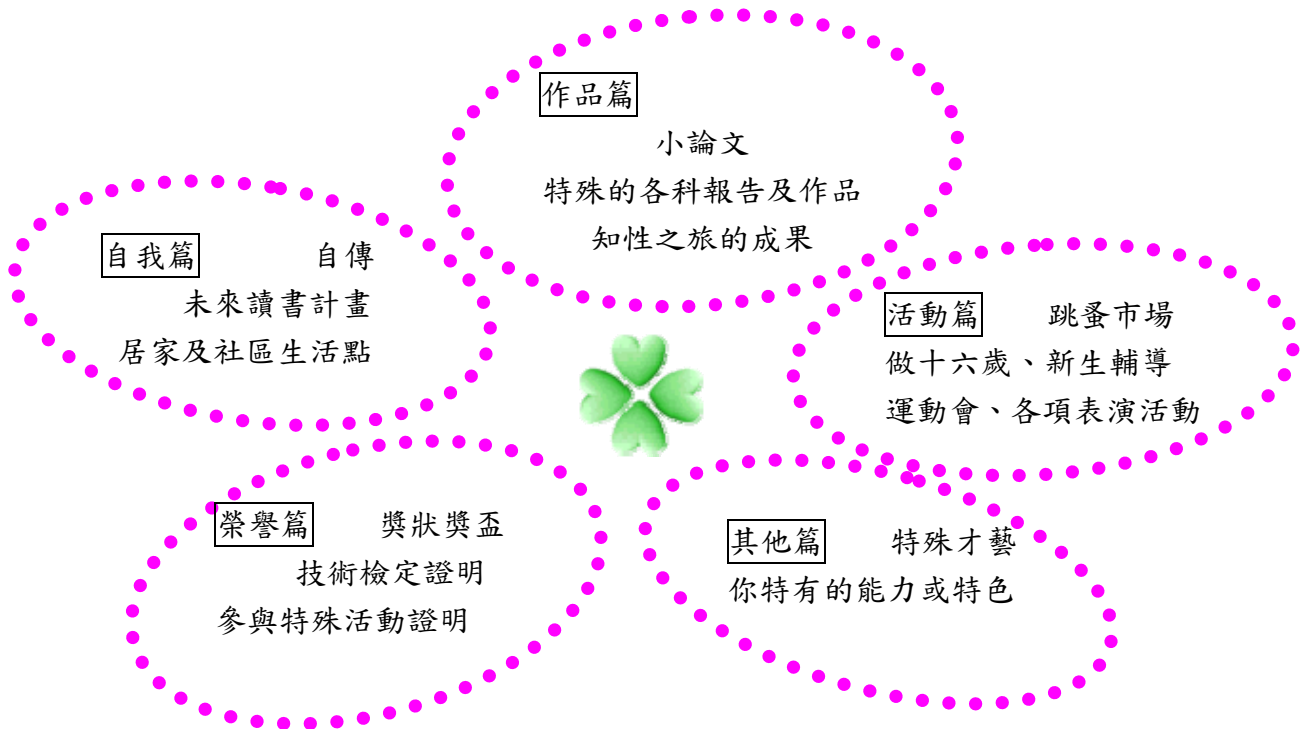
作品篇
小論文
特殊的各科報告及作品
知性之旅的成果

自我篇 自傳
未來讀書計畫
居家及社區生活點

活動篇 跳蚤市場
做十六歲、新生輔導
運動會、各項表演活動

榮譽篇 獎狀獎盃
技術檢定證明
參與特殊活動證明

其他篇 特殊才藝
你特有的能力或特色